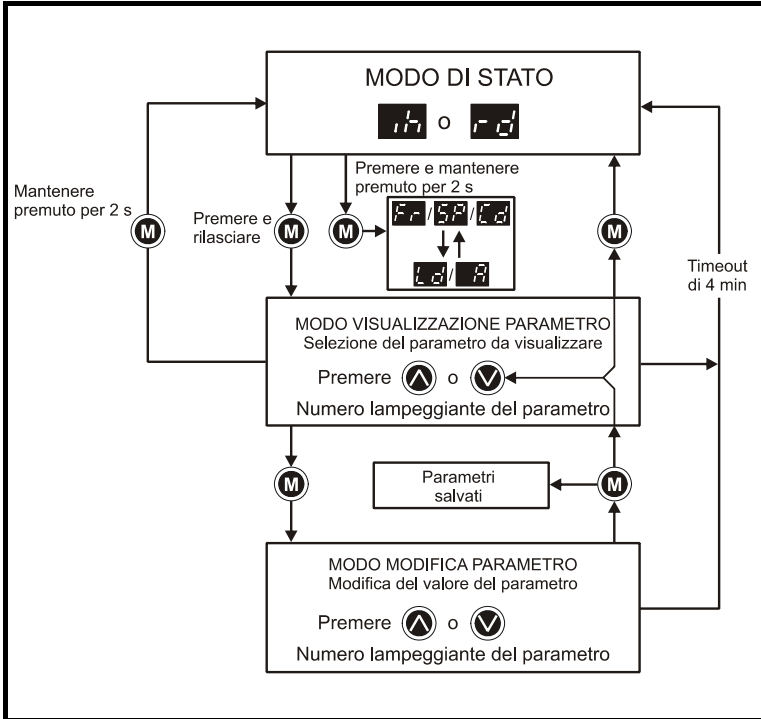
MODO DI STATO

ih o rd

Mantenere premuto per 2 s

M

Premere e rilasciare

M

Premere e mantenere premuto per 2 s

M

Fr / SP / Cd

Ld / A

M

Timeout di 4 min

MODO VISUALIZZAZIONE PARAMETRO
Selezione del parametro da visualizzare

Premere o

Numero lampeggiante del parametro

M

Parametri salvati

M

MODO MODIFICA PARAMETRO
Modifica del valore del parametro

Premere o

Numero lampeggiante del parametro